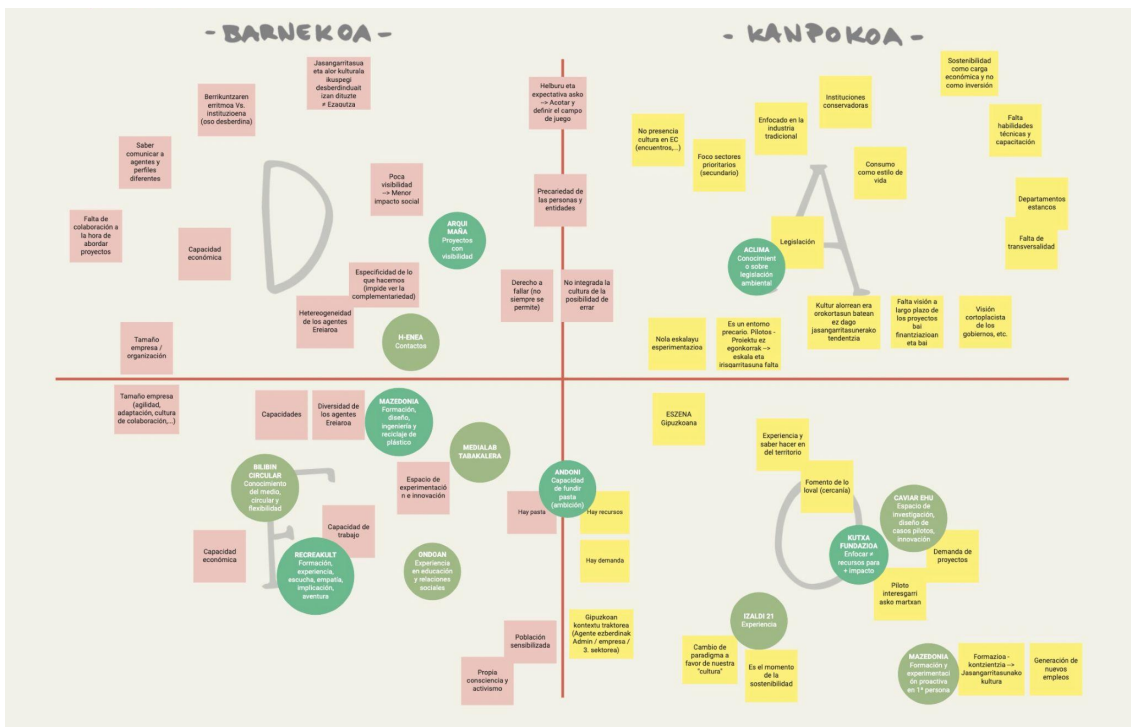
- BARNEKOA -

- KANPOKOA -

Berrikuntzaren erritmoa Vs. instituzioena (oso desberdina)

Jasangarritasua eta alor kulturala ikuspegi desberdinduait izan dituzte ≠ Ezagutza

Saber comunicar a agentes y perfiles diferentes

Poca visibilidad --> Menor impacto social

Falta de colaboración a la hora de abordar proyectos

Capacidad económica

ARQUI MAÑA
Proyectos con visibilidad

Especificidad de lo que hacemos (impide ver la complementariedad)

Heterogeneidad de los agentes Ereiaroa

H-ENEA
Contactos

Tamaño empresa / organización

D

Helburu eta expectativa asko --> Acotar y definir el campo de juego

Precariedad de las personas y entidades

Derecho a fallar (no siempre se permite)

No integrada la cultura de la posibilidad de errar

No presencia cultura en EC (encuentros,...)

Foco sectores prioritarios (secundario)

Enfocado en la industria tradicional

Instituciones conservadoras

Sostenibilidad como carga económica y no como inversión

Falta habilidades técnicas y capacitación

Consumo como estilo de vida

Departamentos estancos

Falta de transversalidad

A

Legislación

ACLIMA
Conocimiento sobre legislación ambiental

Kultur alorrean era orokortasun batean ez dago jasangarritasunerako tendentzia

Falta visión a largo plazo de los proyectos bai finantziazioan eta bai

Visión cortoplacista de los gobiernos, etc.

Nola eskalayu esperimentazioa

Es un entorno precario. Pilotos - Proiektu ez egonkorrak --> eskala eta iraugarritasuna falta

Tamaño empresa (agilidad, adaptación, cultura de colaboración,...)

Capacidades

Diversidad de los agentes Ereiaroa

MAZEDONIA
Formación, diseño, ingeniería y reciclaje de plástico

MEDIALAB TABAKALERA

BILBIN CIRCULAR
Conocimiento del medio, circular y flexibilidad

Espacio de experimentación e innovación

F

Capacidad de trabajo

Capacidad económica

RECREAKULT
Formación, experiencia, escucha, empatía, implicación, aventura

ONDOAN
Experiencia en educación y relaciones sociales

ANDONI
Capacidad de fundir pasta (ambición)

Hay pasta

Hay recursos

Hay demanda

Población sensibilizada

Propia consciencia y activismo

Gipuzkoan kontextu traktorea (Agente ezberdinak Admin / empresa / 3. sektorea)

ESZENA Gipuzkoana

Experiencia y saber hacer en del territorio

Fomento de lo loval (cercanía)

CAVIAR EHU
Espacio de investigación, diseño de casos pilotos, innovación

O

KUTXA FUNDAZIOA
Enfocar ≠ recursos para + impacto

Demanda de proyectos

Piloto interesgarri asko martxan

IZALDI 21
Experiencia

Cambio de paradigma a favor de nuestra "cultura"

Es el momento de la sostenibilidad

MAZEDONIA
Formación y experimentación proactiva en 1ª persona

Formazioa - kontzientzia --> Jasangarritasunako kultura

Generación de nuevos empleos